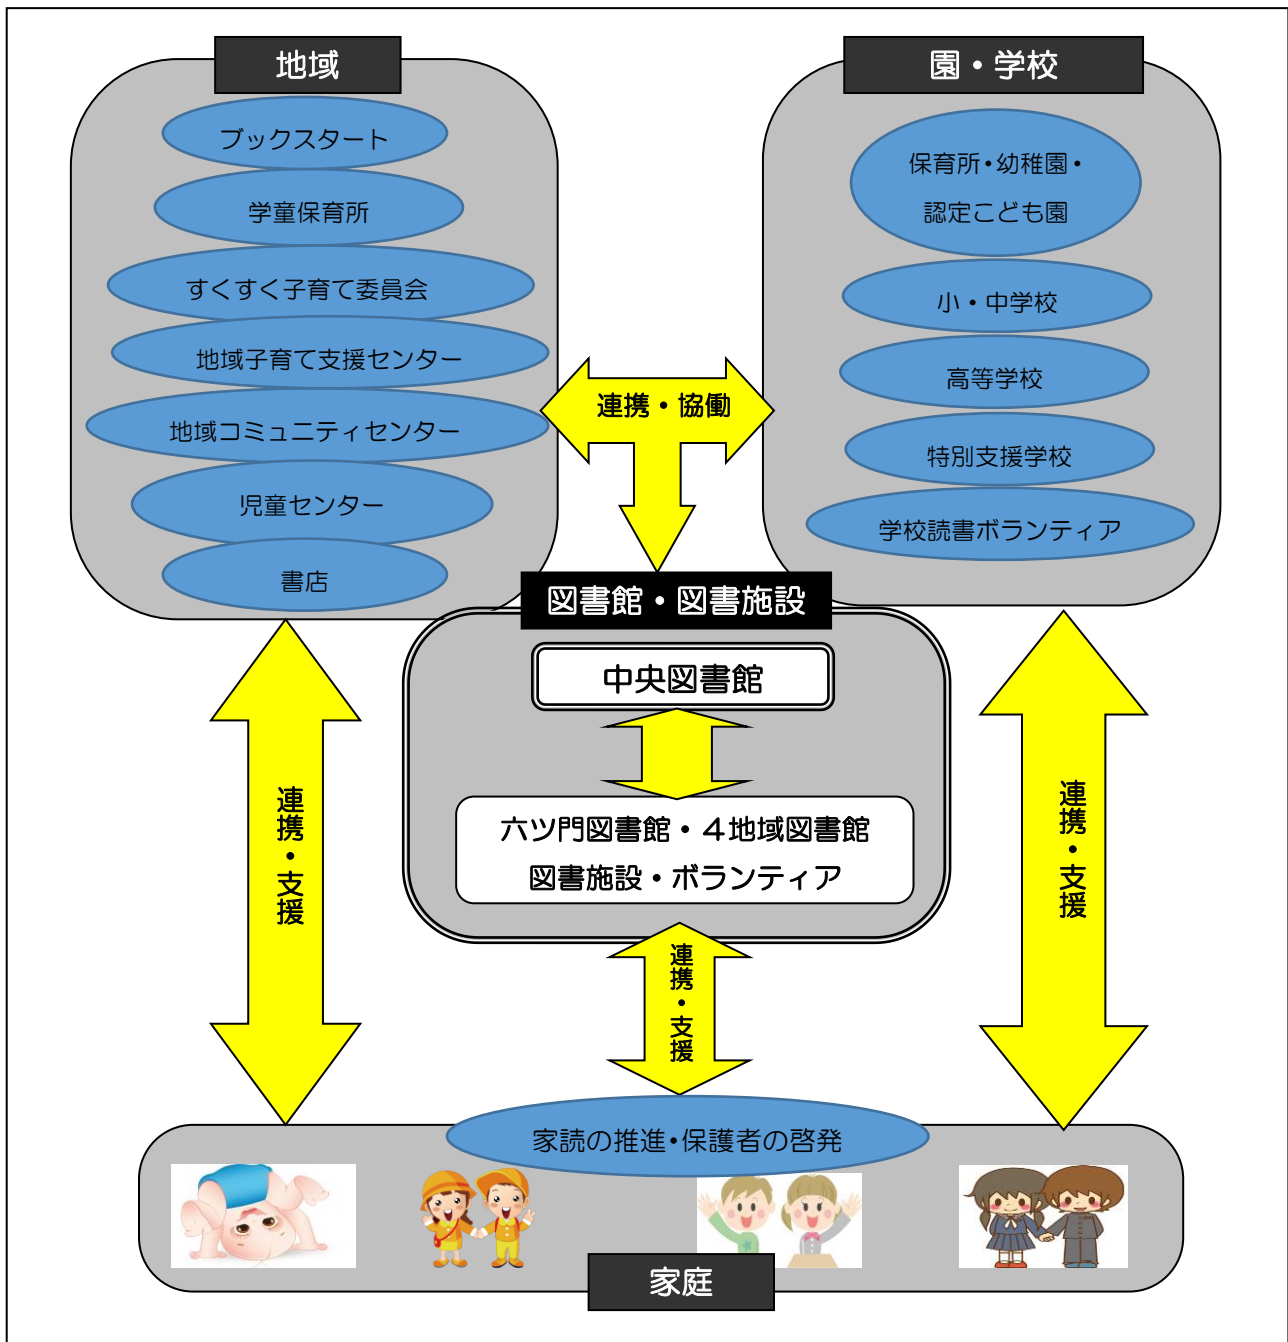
地域

ブックスタート

学童保育所

すくすく子育て委員会

地域子育て支援センター

地域コミュニティセンター

児童センター

書店

園・学校

保育所・幼稚園・認定こども園

小・中学校

高等学校

特別支援学校

学校読書ボランティア

連携・協働

図書館・図書施設

中央図書館

六ツ門図書館・４地域図書館
図書施設・ボランティア

連携・支援

連携・支援

連携・支援

家読の推進・保護者の啓発

家庭